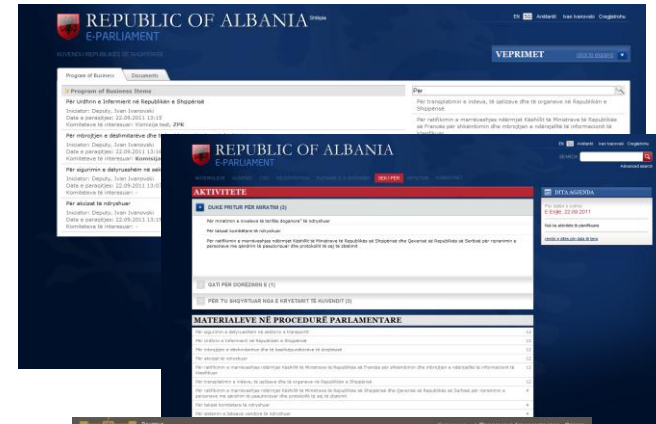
REPUBLIC OF ALBANIA
E-PARLIAMENT

EN Arkivat Ivan Ivanovski Çregjistrohu

VEPRIMET

Program of Business Documents

Program of Business Items

Për Urdhrin e Inxhinierëve në Republikën e Shqipërisë
Iniciator: Deputy, Ivan Ivanovski
Data e paraqitjes: 22.09.2011 13:15
Komisione të interesuar: Komisioni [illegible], ZPK

Për mbrojtjen e deshmitarëve dhe të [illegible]
Iniciator: Deputy, Ivan Ivanovski
Data e paraqitjes: 22.09.2011 13:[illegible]
Komisione të interesuar: Komisio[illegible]

Për sigurimin e detyrueshëm në sek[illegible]
Iniciator: Deputy, Ivan Ivanovski
Data e paraqitjes: 22.09.2011 13:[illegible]
Komisione të interesuar: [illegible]

Për akcizat të ndryshuar
Iniciator: Deputy, Ivan Ivanovski
Data e paraqitjes: 22.09.2011 13:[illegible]
Komisione të interesuar: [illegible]

Për

Për transplantimin e indeve, të qelizave dhe të organeve në Republikën e Shqipërisë

Për ratifikimin e marrëveshjes ndërmjet Këshillit të Ministrave të Republikës së Shqipërisë dhe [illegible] të Francës për shkëmbimin dhe mbrojtjen e ndërsjellë të informacionit të klasifikuar

REPUBLIC OF ALBANIA
E-PARLIAMENT

EN Arkivat Ivan Ivanovski Çregjistrohu
SEARCH
Advanced search

AKTIVITETE

DUKE PRITUR PËR MIRATIM (3)

Për miratimin e masave të tarifës doganore të ndryshuar

Për taksat kombëtare të ndryshuar

Për ratifikimin e marrëveshjes ndërmjet Këshillit të Ministrave të Republikës së Shqipërisë dhe Qeverisë së Republikës së Serbisë për ripranimin e personave me qëndrim të paautorizuar dhe protokollit të saj të zbatimit

GATI PËR DORËZIMIN E (1)

PËR TU SHQYRTUAR NGA E KRYETARIT TË KUVENDIT (0)

DITA AGENDA

Për datën e sotme
E Enjte, 22.09.2011

Nuk ka aktivitete të planifikuara

MATERIALEVE NË PROCEDURË PARLAMENTARE

Për sigurimin e detyrueshëm në sektorin e transportit
Për Urdhrin e Inxhinierëve në Republikën e Shqipërisë
Për mbrojtjen e deshmitarëve dhe të bashkëpunëtorëve të drejtësisë
Për akcizat të ndryshuar
Për ratifikimin e marrëveshjes ndërmjet Këshillit të Ministrave të Republikës së Shqipërisë dhe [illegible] të Francës për shkëmbimin dhe mbrojtjen e ndërsjellë të informacionit të klasifikuar
Për transplantimin e indeve, të qelizave dhe të organeve në Republikën e Shqipërisë
Për ratifikimin e marrëveshjes ndërmjet Këshillit të Ministrave të Republikës së Shqipërisë dhe Qeverisë së Republikës së Serbisë për ripranimin e personave me qëndrim të paautorizuar dhe protokollit të saj të zbatimit
Për taksat kombëtare të ndryshuar
Për sistemin e taksave vendore të ndryshuar